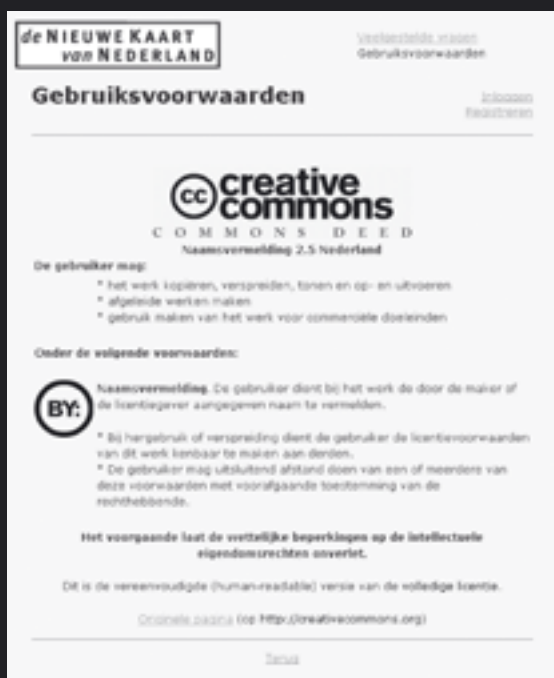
de NIEUWE KAART van NEDERLAND

Veelgestelde vragen
Gebruiksvoorwaarden

Gebruiksvoorwaarden

Inloggen
Registreren

cc creative commons
COMMONS DEED
Naamsvermelding 2.5 Nederland

De gebruiker mag:

* het werk kopiëren, verspreiden, tonen en op- en uitvoeren
* afgeleide werken maken
* gebruik maken van het werk voor commerciële doeleinden

Onder de volgende voorwaarden:

BY:

Naamsvermelding. De gebruiker dient bij het werk de door de maker of de licentiegever aangegeven naam te vermelden.

* Bij hergebruik of verspreiding dient de gebruiker de licentievoorwaarden van dit werk kenbaar te maken aan derden.
* De gebruiker mag uitsluitend afstand doen van een of meerdere van deze voorwaarden met voorafgaande toestemming van de rechthebbende.

Het voorgaande laat de wettelijke beperkingen op de intellectuele eigendomsrechten onverlet.

Dit is de vereenvoudigde (human-readable) versie van de volledige licentie.

Originele pagina (op http://creativecommons.org)

Terug